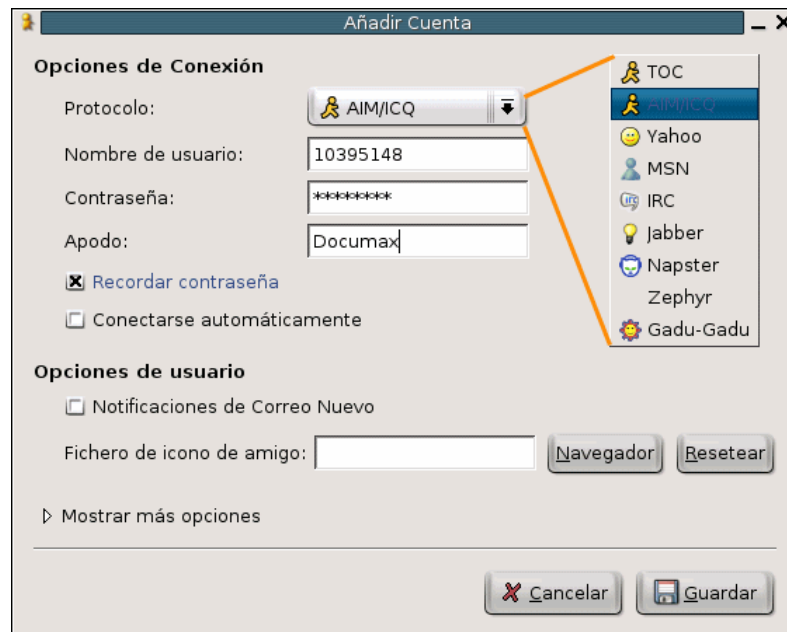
Añadir Cuenta

Opciones de Conexión

Protocolo: AIM/ICQ

Nombre de usuario: 10395148

Contraseña: ********

Apodo: Documax

Recordar contraseña

Conectarse automáticamente

Opciones de usuario

Notificaciones de Correo Nuevo

Fichero de icono de amigo: Navegador Resetear

Mostrar más opciones

Cancelar Guardar

TOC
AIM/ICQ
Yahoo
MSN
IRC
Jabber
Napster
Zephyr
Gadu-Gadu